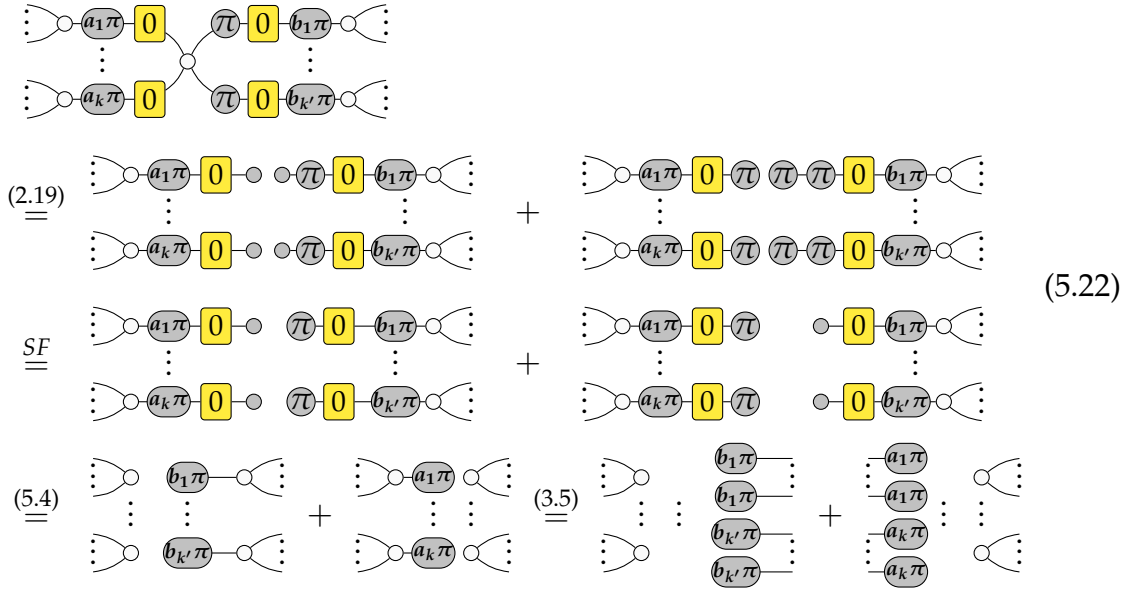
$a_1\pi$ 0 $\pi$ 0 $b_1\pi$
$a_k\pi$ 0 $\pi$ 0 $b_{k'}\pi$

$\overset{(2.19)}{=}$ $a_1\pi$ 0 $\pi$ 0 $b_1\pi$ $a_k\pi$ 0 $\pi$ 0 $b_{k'}\pi$ + $a_1\pi$ 0 $\pi$ $\pi$ $\pi$ 0 $b_1\pi$ $a_k\pi$ 0 $\pi$ $\pi$ $\pi$ 0 $b_{k'}\pi$

(5.22)

$\overset{SF}{=}$ $a_1\pi$ 0 $\pi$ 0 $b_1\pi$ $a_k\pi$ 0 $\pi$ 0 $b_{k'}\pi$ + $a_1\pi$ 0 $\pi$ 0 $b_1\pi$ $a_k\pi$ 0 $\pi$ 0 $b_{k'}\pi$

$\overset{(5.4)}{=}$ $b_1\pi$ $b_{k'}\pi$ + $a_1\pi$ $a_k\pi$ $\overset{(3.5)}{=}$ $b_1\pi$ $b_1\pi$ $b_{k'}\pi$ $b_{k'}\pi$ + $a_1\pi$ $a_1\pi$ $a_k\pi$ $a_k\pi$